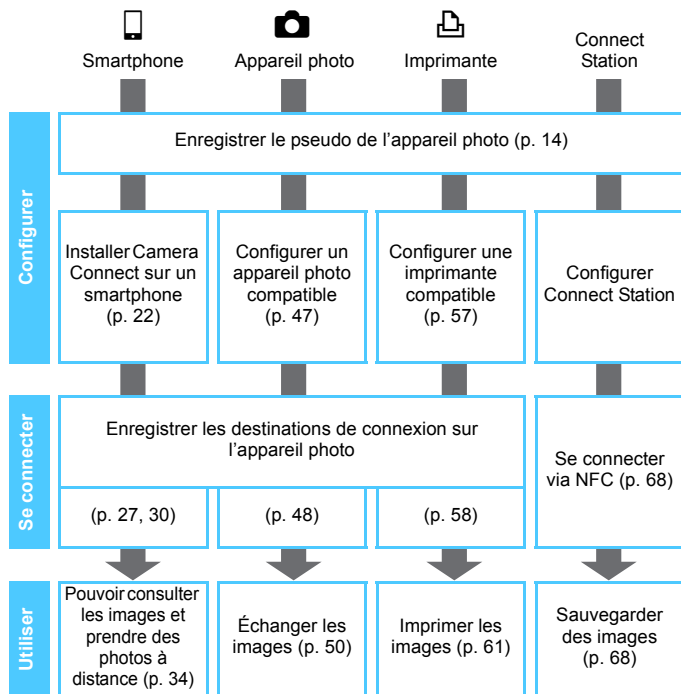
Smartphone

Appareil photo

Imprimante

Connect Station

Configurer

Enregistrer le pseudo de l'appareil photo (p. 14)

Installer Camera Connect sur un smartphone (p. 22)

Configurer un appareil photo compatible (p. 47)

Configurer une imprimante compatible (p. 57)

Configurer Connect Station

Se connecter

Enregistrer les destinations de connexion sur l'appareil photo

(p. 27, 30)

(p. 48)

(p. 58)

Se connecter via NFC (p. 68)

Utiliser

Pouvoir consulter les images et prendre des photos à distance (p. 34)

Échanger les images (p. 50)

Imprimer les images (p. 61)

Sauvegarder des images (p. 68)